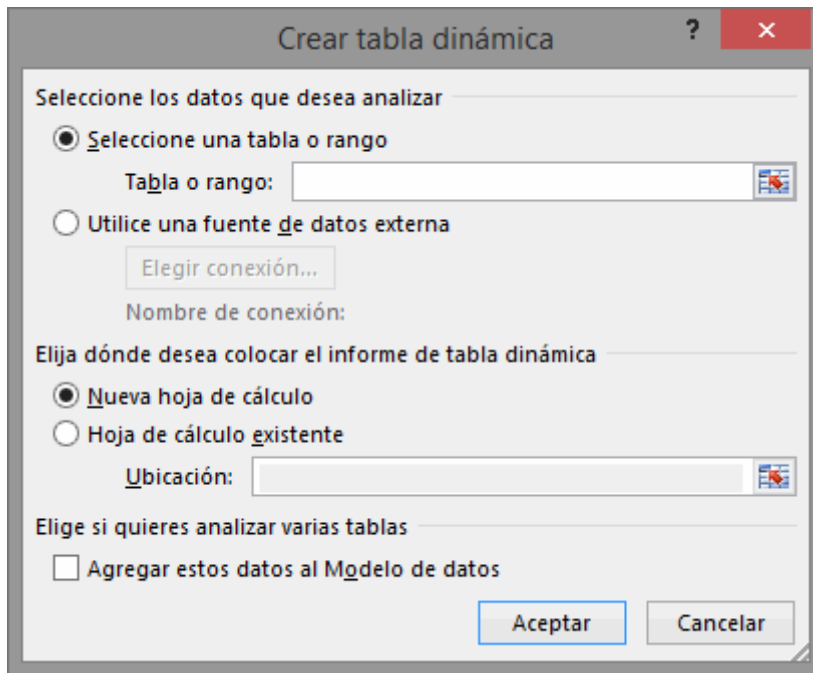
Crear tabla dinámica

?

×

Seleccione los datos que desea analizar

Seleccione una tabla o rango

Tabla o rango:

Utilice una fuente de datos externa

Elegir conexión...

Nombre de conexión:

Elija dónde desea colocar el informe de tabla dinámica

Nueva hoja de cálculo

Hoja de cálculo existente

Ubicación:

Elige si quieres analizar varias tablas

Agregar estos datos al Modelo de datos

Aceptar

Cancelar